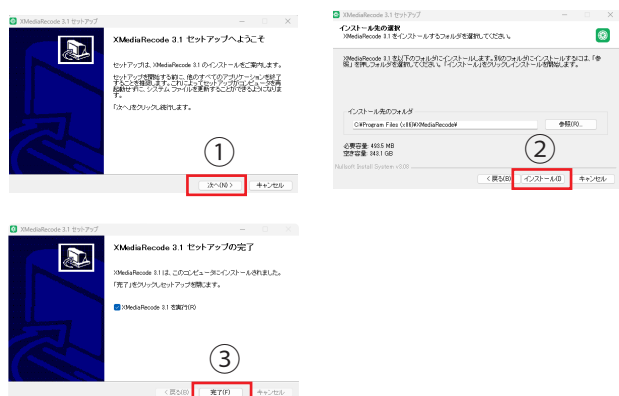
XMediaRecode 3.1 セットアップ

XMediaRecode 3.1 セットアップへようこそ

セットアップは、XMediaRecode 3.1 のインストールをご案内します。

セットアップを開始する前に、他のすべてのアプリケーションを終了することを推奨します。これによってセットアップがコンピュータを再起動せずに、システム ファイルを更新することができるようになります。

「次へ」をクリックして続けてください。

①

次へ(N) >

キャンセル

XMediaRecode 3.1 セットアップ

インストール先の選択

XMediaRecode 3.1 をインストールするフォルダを選択してください。

XMediaRecode 3.1 を以下のフォルダにインストールします。異なったフォルダにインストールするには、「参照」を押して、別のフォルダを選択してください。「インストール」をクリックしてインストールを開始します。

インストール先のフォルダ

C:¥Program Files (x86)¥XMediaRecode¥

参照(R)...

必要なディスクスペース: 493.5 MB
利用可能なディスクスペース: 343.1 GB

Nullsoft Install System v3.08

②

< 戻る(B)

インストール(I)

キャンセル

XMediaRecode 3.1 セットアップ

XMediaRecode 3.1 セットアップの完了

XMediaRecode 3.1 は、このコンピュータにインストールされました。

「完了」をクリックしてセットアップを閉じます。

XMediaRecode 3.1 を実行(R)

③

< 戻る(B)

完了(F)

キャンセル